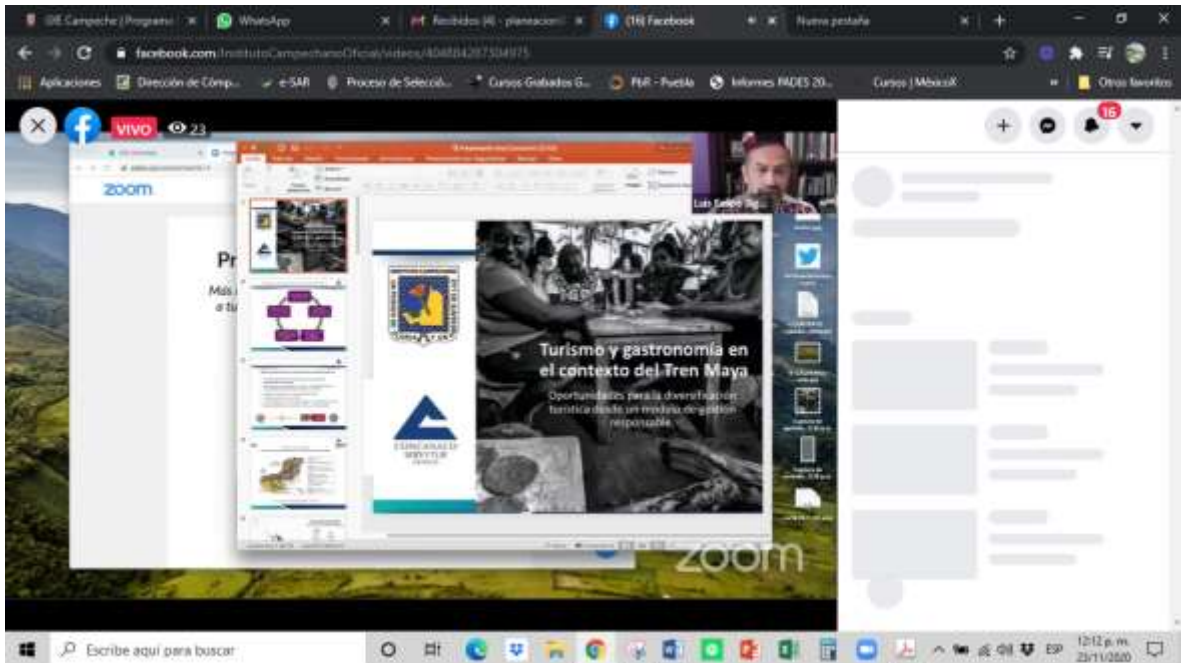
IDE Campeche | Programa
WhatsApp
Recibidos (4) - planeacion
(16) Facebook
Nueva pestaña

facebook.com/InstitutoCampechanoOficial/videos/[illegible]

Aplicaciones
Dirección de Comp...
e-SAR
Proceso de Selecci...
Cursos Grabados G...
PbR - Puebla
Informes PADES 20...
Cursos | MéxicoX
Otros favoritos

VIVO
23

16

zoom

Pr

Luis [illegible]

Turismo y gastronomía en el contexto del Tren Maya

Oportunidades para la diversificación turística desde un modelo de gestión responsable

zoom

Escribe aquí para buscar

ESP
12:12 p. m.
23/11/2020